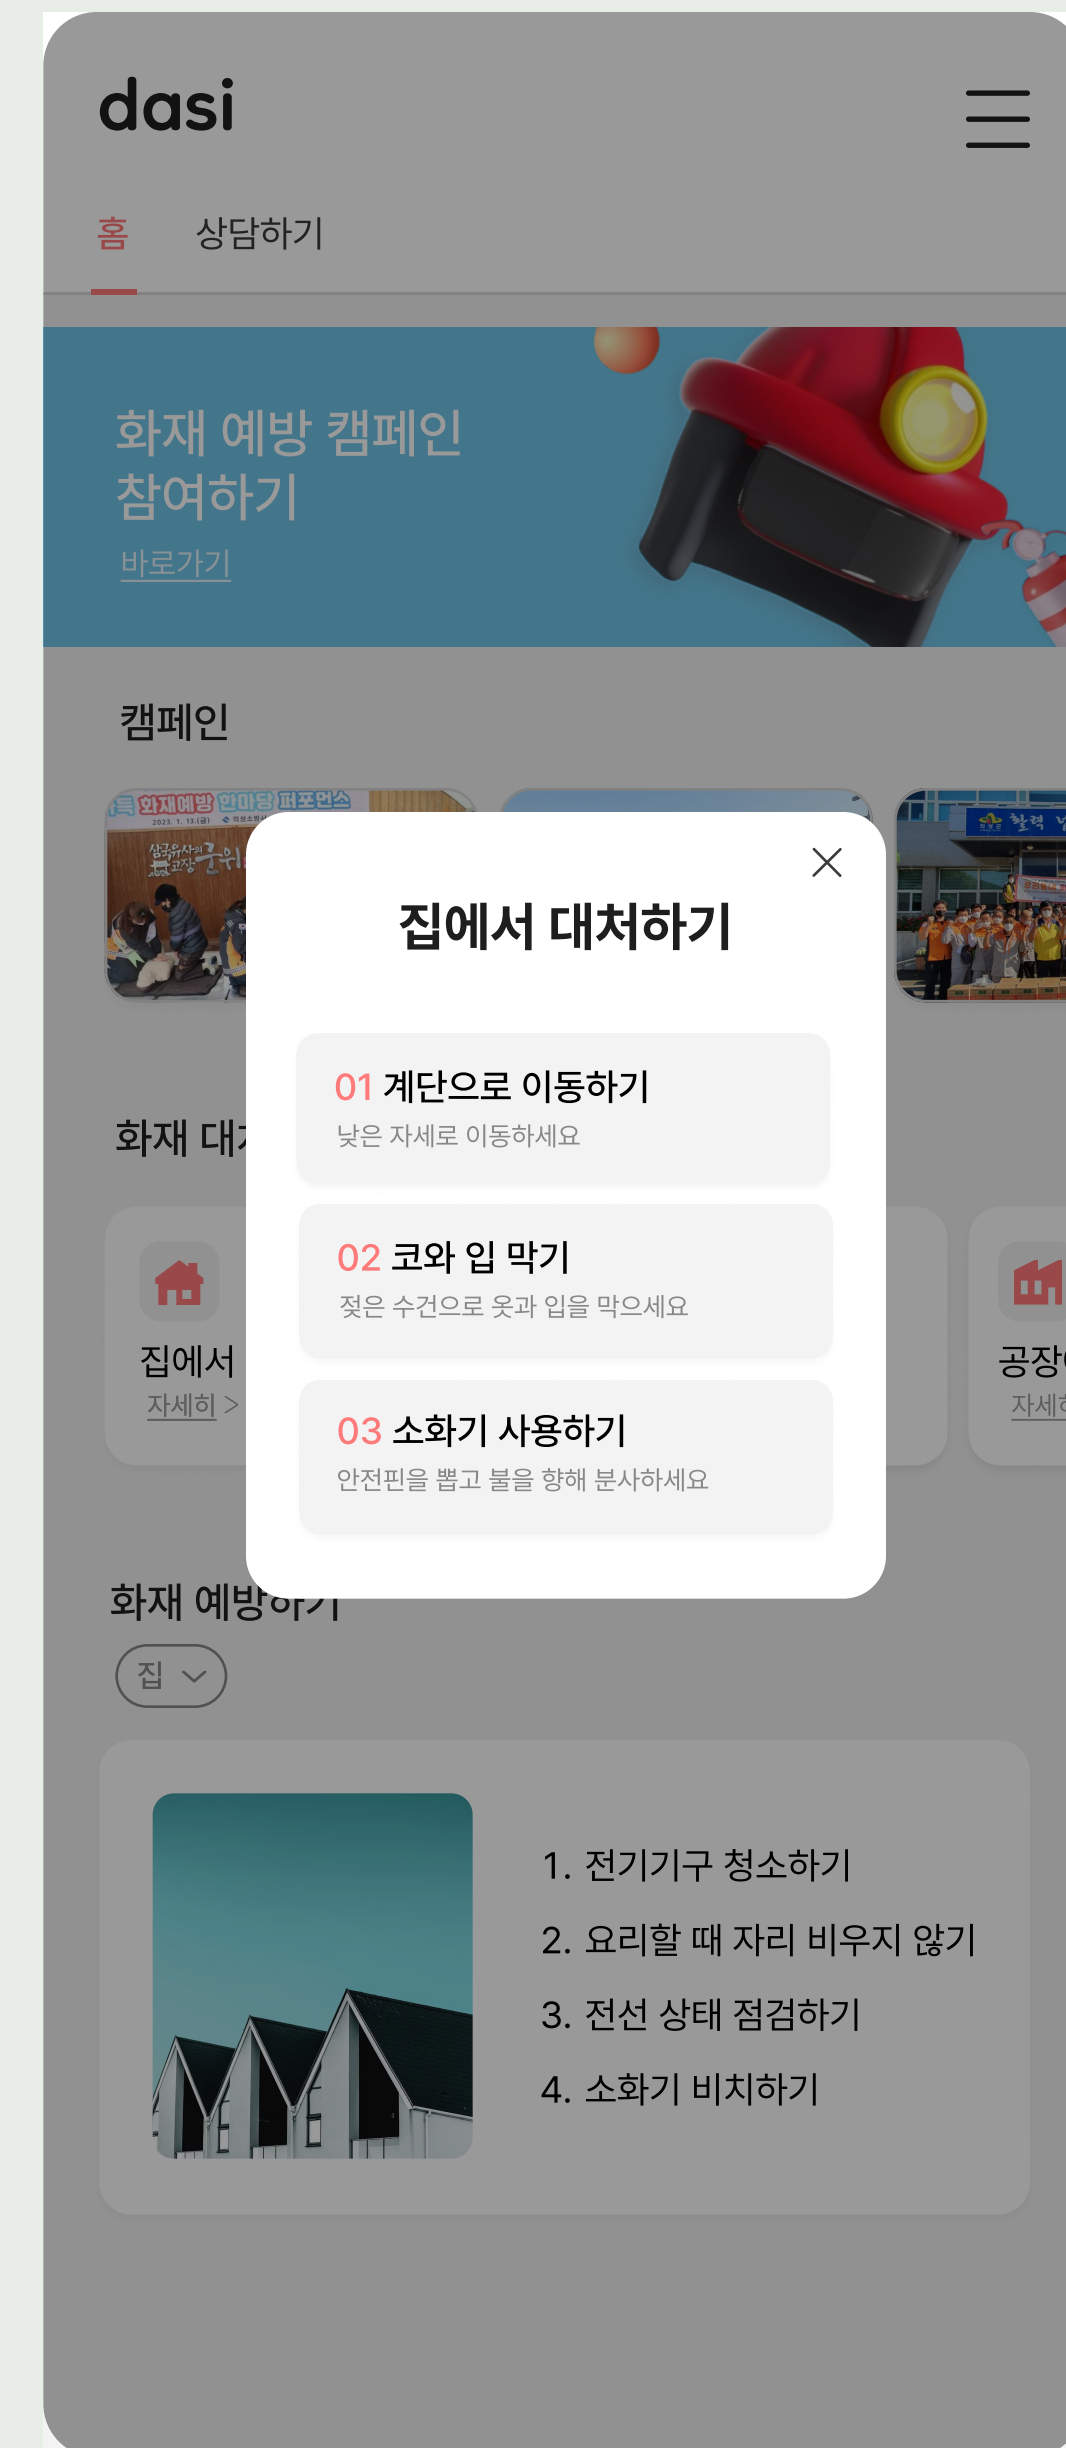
dasi

홈 상담하기

화재 예방 캠페인 참여하기

바로가기

캠페인

화재예방 한마당 퍼포먼스

집에서 대처하기

01 계단으로 이동하기
낮은 자세로 이동하세요

02 코와 입 막기
젖은 수건으로 옷과 입을 막으세요

03 소화기 사용하기
안전핀을 뽑고 불을 향해 분사하세요

화재 대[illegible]

집에서
자세히 >

공장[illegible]
자세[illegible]

화재 예방하기

집

1. 전기기구 청소하기
2. 요리할 때 자리 비우지 않기
3. 전선 상태 점검하기
4. 소화기 비치하기